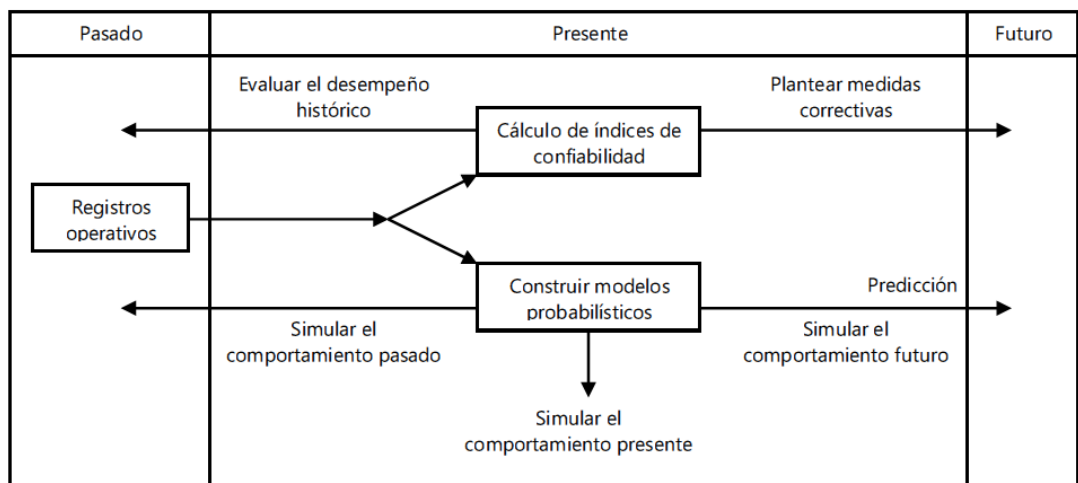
Pasado

Presente

Futuro

Evaluar el desempeño histórico

Plantear medidas correctivas

Cálculo de índices de confiabilidad

Registros operativos

Construir modelos probabilísticos

Predicción

Simular el comportamiento pasado

Simular el comportamiento futuro

Simular el comportamiento presente